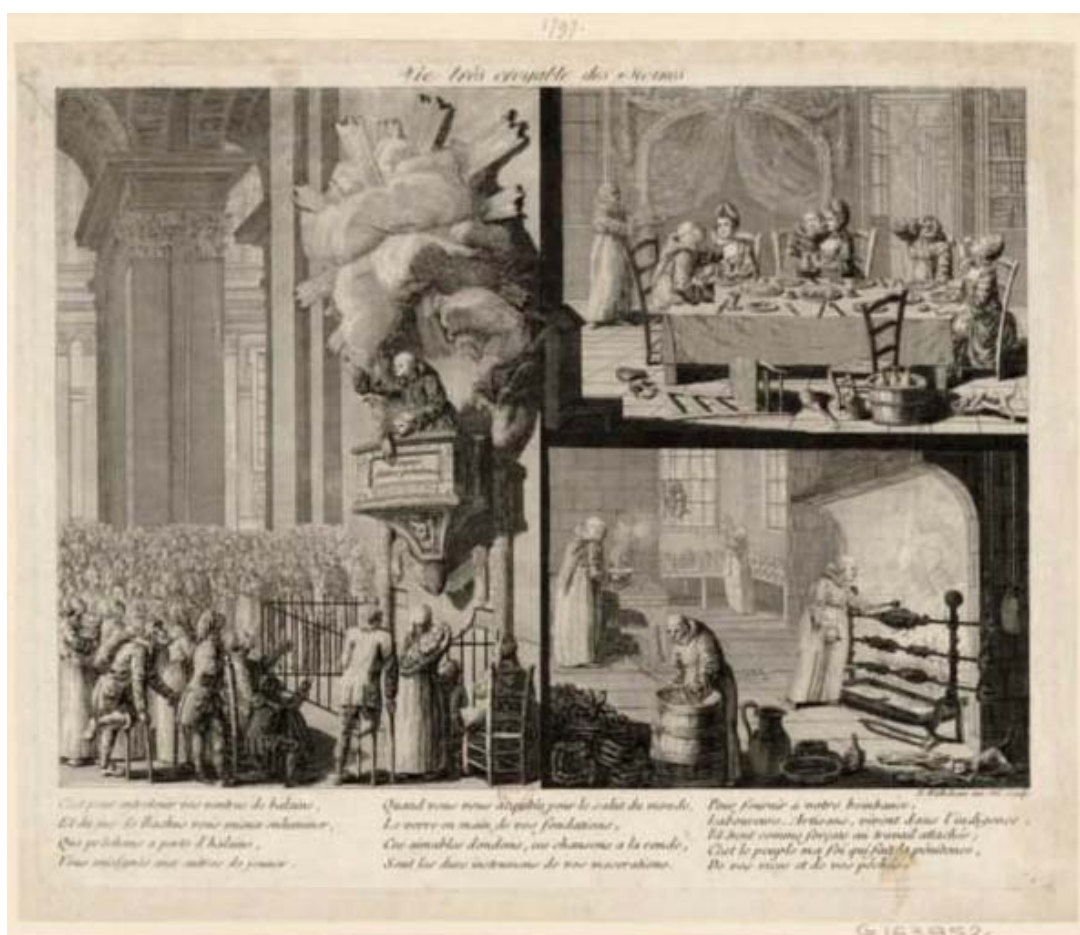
1789

Vie très coupable des Moines

C'est pour entretenir vos ventres de baleine,
Et du jus de Bacchus vous mieux enluminer,
Que pr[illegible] à perte d'haleine,
Vous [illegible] aux autres de jeuner.

Quand vous vous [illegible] pour le salut du monde,
Le verre en main, de vos fondations,
Ces aimables dondons, ces chansons à la ronde,
Sont les durs instruments de vos macerations.

Pour fournir à votre bombance,
Laboureurs, Artisans, vivent dans l'indigence,
Et sont comme forçats au travail attachés;
C'est le peuple ma foi qui fait la pénitence,
De vos vices et de vos péchés.

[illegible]

G163852